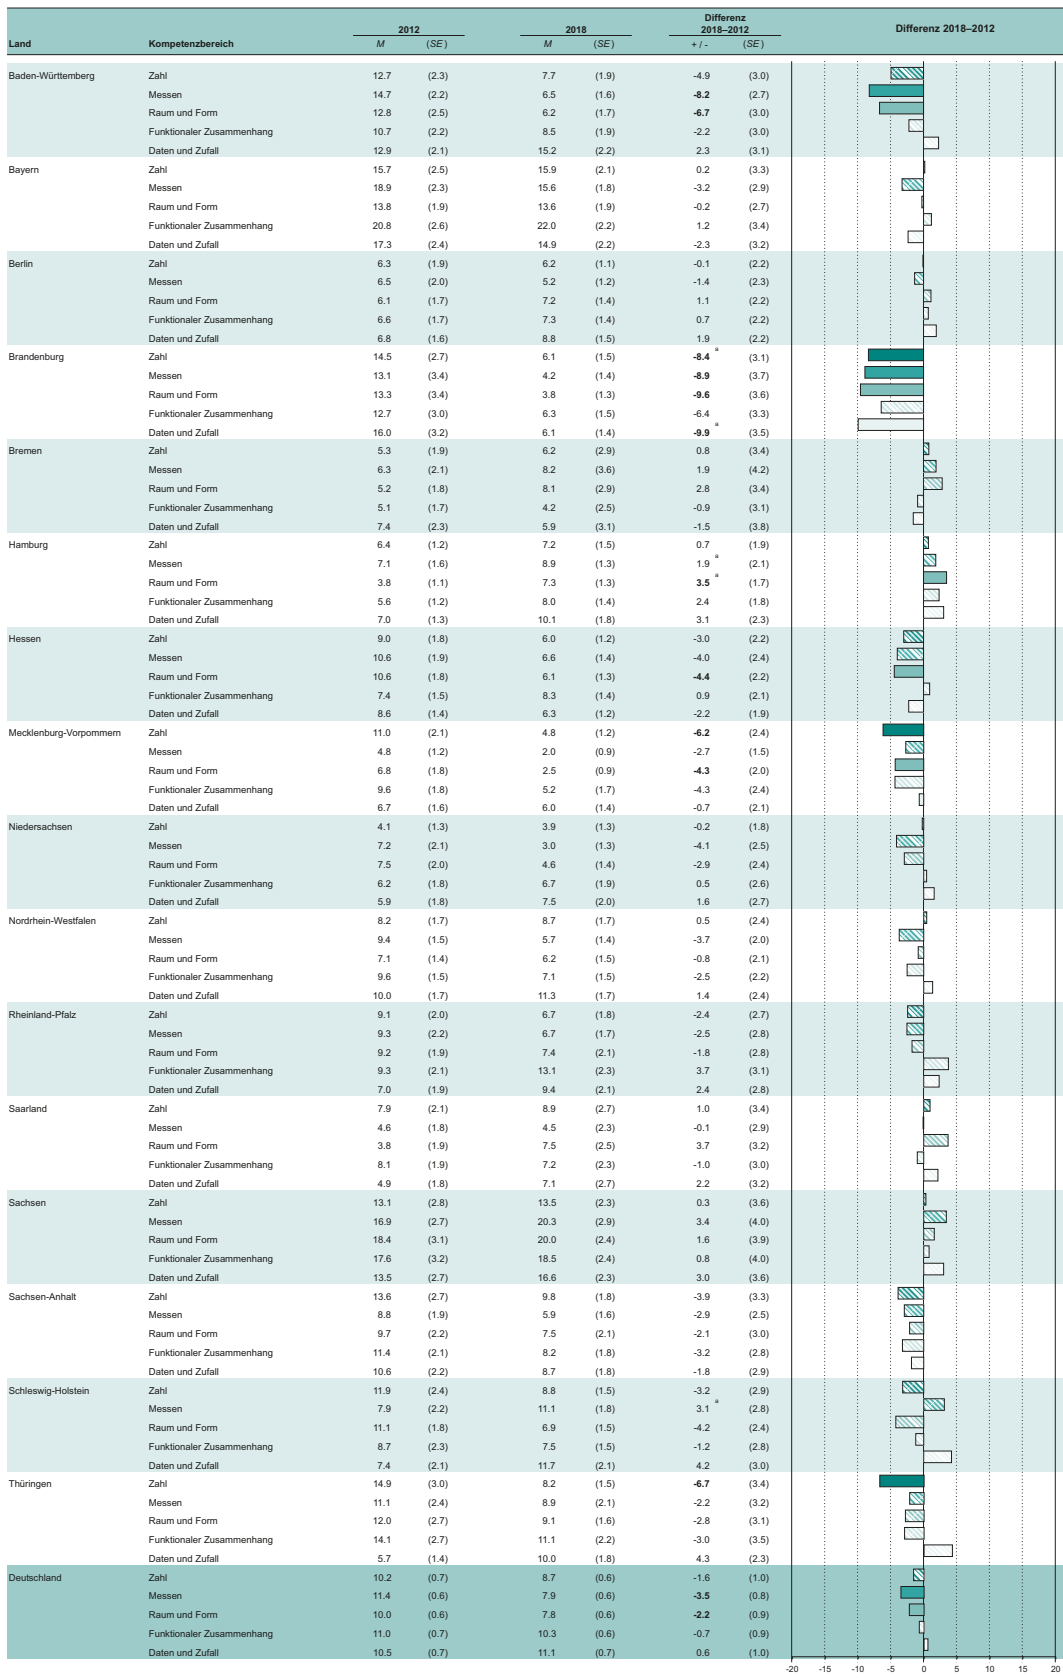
| Land | Kompetenzbereich | 2012 M | 2012 (SE) | 2018 M | 2018 (SE) | Differenz 2018–2012 +/- | Differenz 2018–2012 (SE) |
|---|---|---|---|---|---|---|---|
| Baden-Württemberg | Zahl | 12.7 | (2.3) | 7.7 | (1.9) | -4.9 | (3.0) |
| | Messen | 14.7 | (2.2) | 6.5 | (1.6) | **-8.2** | (2.7) |
| | Raum und Form | 12.8 | (2.5) | 6.2 | (1.7) | **-6.7** | (3.0) |
| | Funktionaler Zusammenhang | 10.7 | (2.2) | 8.5 | (1.9) | -2.2 | (3.0) |
| | Daten und Zufall | 12.9 | (2.1) | 15.2 | (2.2) | 2.3 | (3.1) |
| Bayern | Zahl | 15.7 | (2.5) | 15.9 | (2.1) | 0.2 | (3.3) |
| | Messen | 18.9 | (2.3) | 15.6 | (1.8) | -3.2 | (2.9) |
| | Raum und Form | 13.8 | (1.9) | 13.6 | (1.9) | -0.2 | (2.7) |
| | Funktionaler Zusammenhang | 20.8 | (2.6) | 22.0 | (2.2) | 1.2 | (3.4) |
| | Daten und Zufall | 17.3 | (2.4) | 14.9 | (2.2) | -2.3 | (3.2) |
| Berlin | Zahl | 6.3 | (1.9) | 6.2 | (1.1) | -0.1 | (2.2) |
| | Messen | 6.5 | (2.0) | 5.2 | (1.2) | -1.4 | (2.3) |
| | Raum und Form | 6.1 | (1.7) | 7.2 | (1.4) | 1.1 | (2.2) |
| | Funktionaler Zusammenhang | 6.6 | (1.7) | 7.3 | (1.4) | 0.7 | (2.2) |
| | Daten und Zufall | 6.8 | (1.6) | 8.8 | (1.5) | 1.9 | (2.2) |
| Brandenburg | Zahl | 14.5 | (2.7) | 6.1 | (1.5) | **-8.4** a | (3.1) |
| | Messen | 13.1 | (3.4) | 4.2 | (1.4) | **-8.9** | (3.7) |
| | Raum und Form | 13.3 | (3.4) | 3.8 | (1.3) | **-9.6** | (3.6) |
| | Funktionaler Zusammenhang | 12.7 | (3.0) | 6.3 | (1.5) | -6.4 | (3.3) |
| | Daten und Zufall | 16.0 | (3.2) | 6.1 | (1.4) | **-9.9** a | (3.5) |
| Bremen | Zahl | 5.3 | (1.9) | 6.2 | (2.9) | 0.8 | (3.4) |
| | Messen | 6.3 | (2.1) | 8.2 | (3.6) | 1.9 | (4.2) |
| | Raum und Form | 5.2 | (1.8) | 8.1 | (2.9) | 2.8 | (3.4) |
| | Funktionaler Zusammenhang | 5.1 | (1.7) | 4.2 | (2.5) | -0.9 | (3.1) |
| | Daten und Zufall | 7.4 | (2.3) | 5.9 | (3.1) | -1.5 | (3.8) |
| Hamburg | Zahl | 6.4 | (1.2) | 7.2 | (1.5) | 0.7 | (1.9) |
| | Messen | 7.1 | (1.6) | 8.9 | (1.3) | 1.9 a | (2.1) |
| | Raum und Form | 3.8 | (1.1) | 7.3 | (1.3) | **3.5** a | (1.7) |
| | Funktionaler Zusammenhang | 5.6 | (1.2) | 8.0 | (1.4) | 2.4 | (1.8) |
| | Daten und Zufall | 7.0 | (1.3) | 10.1 | (1.8) | 3.1 | (2.3) |
| Hessen | Zahl | 9.0 | (1.8) | 6.0 | (1.2) | -3.0 | (2.2) |
| | Messen | 10.6 | (1.9) | 6.6 | (1.4) | -4.0 | (2.4) |
| | Raum und Form | 10.6 | (1.8) | 6.1 | (1.3) | **-4.4** | (2.2) |
| | Funktionaler Zusammenhang | 7.4 | (1.5) | 8.3 | (1.4) | 0.9 | (2.1) |
| | Daten und Zufall | 8.6 | (1.4) | 6.3 | (1.2) | -2.2 | (1.9) |
| Mecklenburg-Vorpommern | Zahl | 11.0 | (2.1) | 4.8 | (1.2) | **-6.2** | (2.4) |
| | Messen | 4.8 | (1.2) | 2.0 | (0.9) | -2.7 | (1.5) |
| | Raum und Form | 6.8 | (1.8) | 2.5 | (0.9) | **-4.3** | (2.0) |
| | Funktionaler Zusammenhang | 9.6 | (1.8) | 5.2 | (1.7) | -4.3 | (2.4) |
| | Daten und Zufall | 6.7 | (1.6) | 6.0 | (1.4) | -0.7 | (2.1) |
| Niedersachsen | Zahl | 4.1 | (1.3) | 3.9 | (1.3) | -0.2 | (1.8) |
| | Messen | 7.2 | (2.1) | 3.0 | (1.3) | -4.1 | (2.5) |
| | Raum und Form | 7.5 | (2.0) | 4.6 | (1.4) | -2.9 | (2.4) |
| | Funktionaler Zusammenhang | 6.2 | (1.8) | 6.7 | (1.9) | 0.5 | (2.6) |
| | Daten und Zufall | 5.9 | (1.8) | 7.5 | (2.0) | 1.6 | (2.7) |
| Nordrhein-Westfalen | Zahl | 8.2 | (1.7) | 8.7 | (1.7) | 0.5 | (2.4) |
| | Messen | 9.4 | (1.5) | 5.7 | (1.4) | -3.7 | (2.0) |
| | Raum und Form | 7.1 | (1.4) | 6.2 | (1.5) | -0.8 | (2.1) |
| | Funktionaler Zusammenhang | 9.6 | (1.5) | 7.1 | (1.5) | -2.5 | (2.2) |
| | Daten und Zufall | 10.0 | (1.7) | 11.3 | (1.7) | 1.4 | (2.4) |
| Rheinland-Pfalz | Zahl | 9.1 | (2.0) | 6.7 | (1.8) | -2.4 | (2.7) |
| | Messen | 9.3 | (2.2) | 6.7 | (1.7) | -2.5 | (2.8) |
| | Raum und Form | 9.2 | (1.9) | 7.4 | (2.1) | -1.8 | (2.8) |
| | Funktionaler Zusammenhang | 9.3 | (2.1) | 13.1 | (2.3) | 3.7 | (3.1) |
| | Daten und Zufall | 7.0 | (1.9) | 9.4 | (2.1) | 2.4 | (2.8) |
| Saarland | Zahl | 7.9 | (2.1) | 8.9 | (2.7) | 1.0 | (3.4) |
| | Messen | 4.6 | (1.8) | 4.5 | (2.3) | -0.1 | (2.9) |
| | Raum und Form | 3.8 | (1.9) | 7.5 | (2.5) | 3.7 | (3.2) |
| | Funktionaler Zusammenhang | 8.1 | (1.9) | 7.2 | (2.3) | -1.0 | (3.0) |
| | Daten und Zufall | 4.9 | (1.8) | 7.1 | (2.7) | 2.2 | (3.2) |
| Sachsen | Zahl | 13.1 | (2.8) | 13.5 | (2.3) | 0.3 | (3.6) |
| | Messen | 16.9 | (2.7) | 20.3 | (2.9) | 3.4 | (4.0) |
| | Raum und Form | 18.4 | (3.1) | 20.0 | (2.4) | 1.6 | (3.9) |
| | Funktionaler Zusammenhang | 17.6 | (3.2) | 18.5 | (2.4) | 0.8 | (4.0) |
| | Daten und Zufall | 13.5 | (2.7) | 16.6 | (2.3) | 3.0 | (3.6) |
| Sachsen-Anhalt | Zahl | 13.6 | (2.7) | 9.8 | (1.8) | -3.9 | (3.3) |
| | Messen | 8.8 | (1.9) | 5.9 | (1.6) | -2.9 | (2.5) |
| | Raum und Form | 9.7 | (2.2) | 7.5 | (2.1) | -2.1 | (3.0) |
| | Funktionaler Zusammenhang | 11.4 | (2.1) | 8.2 | (1.8) | -3.2 | (2.8) |
| | Daten und Zufall | 10.6 | (2.2) | 8.7 | (1.8) | -1.8 | (2.9) |
| Schleswig-Holstein | Zahl | 11.9 | (2.4) | 8.8 | (1.5) | -3.2 | (2.9) |
| | Messen | 7.9 | (2.2) | 11.1 | (1.8) | 3.1 a | (2.8) |
| | Raum und Form | 11.1 | (1.8) | 6.9 | (1.5) | -4.2 | (2.4) |
| | Funktionaler Zusammenhang | 8.7 | (2.3) | 7.5 | (1.5) | -1.2 | (2.8) |
| | Daten und Zufall | 7.4 | (2.1) | 11.7 | (2.1) | 4.2 | (3.0) |
| Thüringen | Zahl | 14.9 | (3.0) | 8.2 | (1.5) | **-6.7** | (3.4) |
| | Messen | 11.1 | (2.4) | 8.9 | (2.1) | -2.2 | (3.2) |
| | Raum und Form | 12.0 | (2.7) | 9.1 | (1.6) | -2.8 | (3.1) |
| | Funktionaler Zusammenhang | 14.1 | (2.7) | 11.1 | (2.2) | -3.0 | (3.5) |
| | Daten und Zufall | 5.7 | (1.4) | 10.0 | (1.8) | 4.3 | (2.3) |
| Deutschland | Zahl | 10.2 | (0.7) | 8.7 | (0.6) | -1.6 | (1.0) |
| | Messen | 11.4 | (0.6) | 7.9 | (0.6) | **-3.5** | (0.8) |
| | Raum und Form | 10.0 | (0.6) | 7.8 | (0.6) | **-2.2** | (0.9) |
| | Funktionaler Zusammenhang | 11.0 | (0.7) | 10.3 | (0.6) | -0.7 | (0.9) |
| | Daten und Zufall | 10.5 | (0.7) | 11.1 | (0.7) | 0.6 | (1.0) |

Differenz 2018–2012

-20 -15 -10 -5 0 5 10 15 20